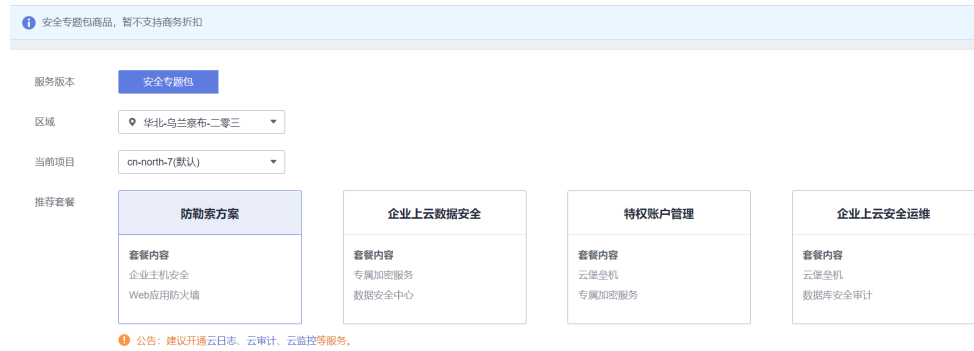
安全专题包商品，暂不支持商务折扣

服务版本 安全专题包

区域 华北-乌兰察布-二零三

当前项目 cn-north-7(默认)

推荐套餐

防勒索方案
套餐内容
企业主机安全
Web应用防火墙

企业上云数据安全
套餐内容
专属加密服务
数据安全中心

特权账户管理
套餐内容
云堡垒机
专属加密服务

企业上云安全运维
套餐内容
云堡垒机
数据库安全审计

公告：建议开通云日志、云审计、云监控等服务。